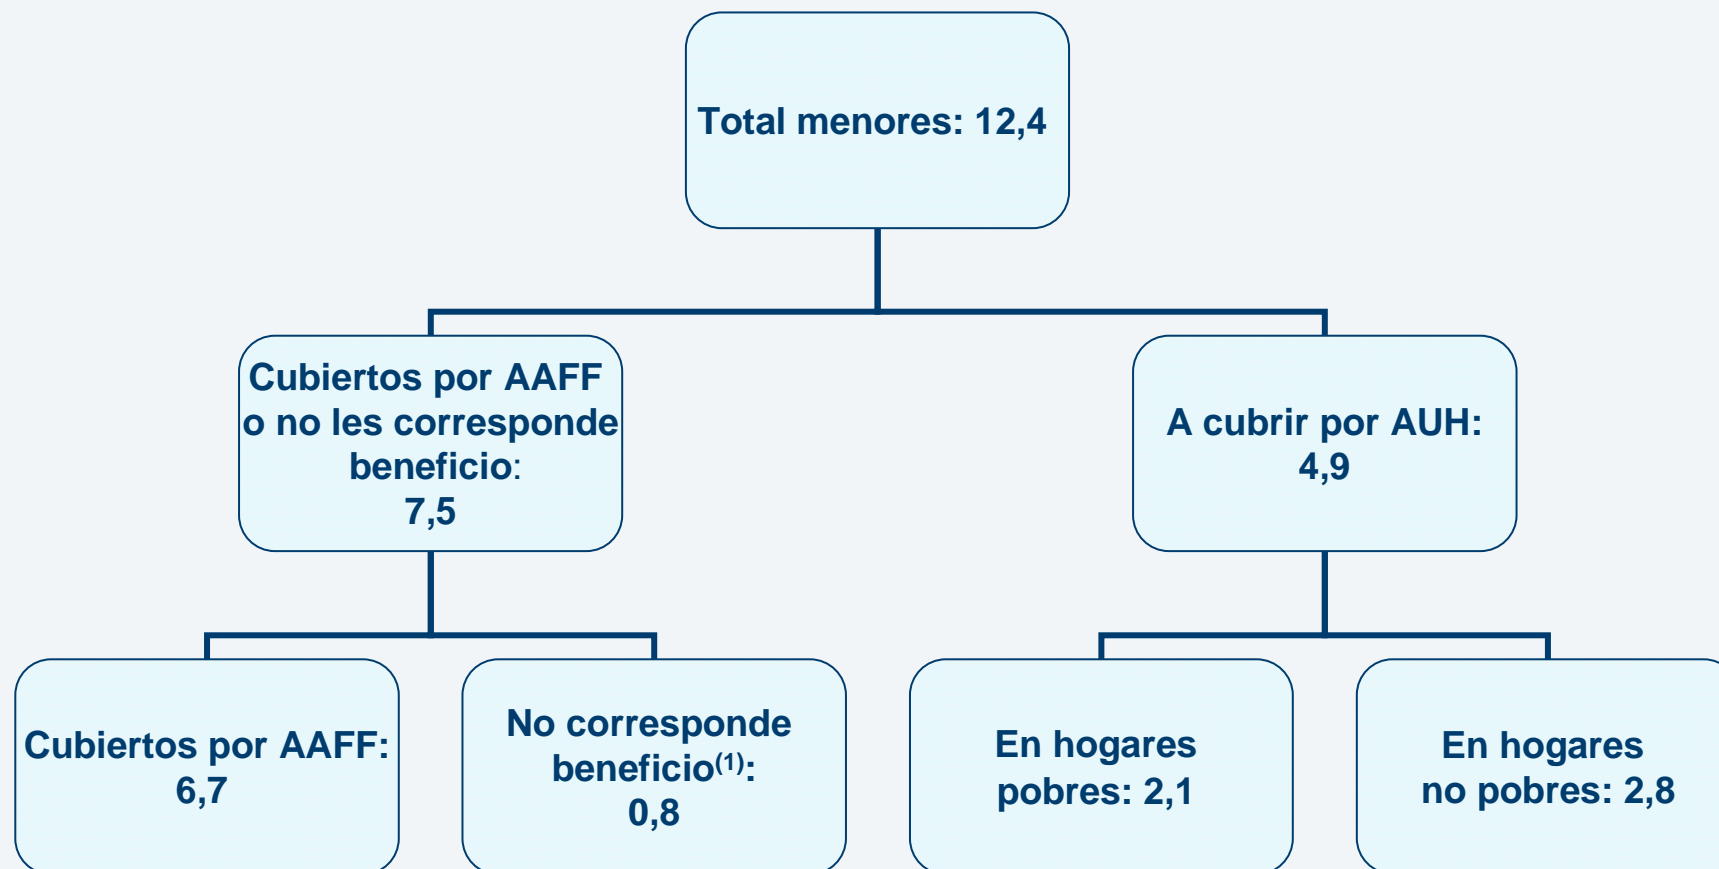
Total menores: 12,4

Cubiertos por AAFF o no les corresponde beneficio: 7,5

A cubrir por AUH: 4,9

Cubiertos por AAFF: 6,7

No corresponde beneficio$^{(1)}$: 0,8

En hogares pobres: 2,1

En hogares no pobres: 2,8